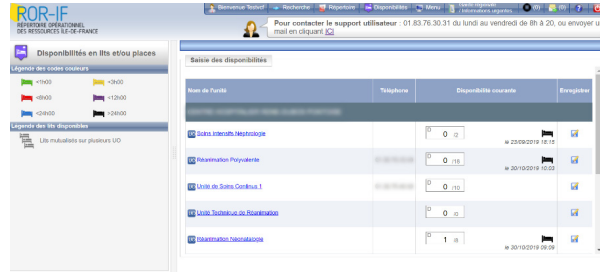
ROR-IF
RÉPERTOIRE OPÉRATIONNEL DES RESSOURCES ÎLE-DE-FRANCE

Bienvenue TestvO Recherche Répertoire Disponibilités Menu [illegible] (0) (0)

Pour contacter le support utilisateur : 01.83.76.30.31 du lundi au vendredi de 8h à 20, ou envoyer un mail en cliquant ICI

Disponibilités en lits et/ou places

Légende des codes couleurs
<1h00
<3h00
<6h00
<12h00
<24h00
>24h00

Légende des lits disponibles
Lits mutualisés sur plusieurs UO

Saisie des disponibilités

| Nom de l'unité | Téléphone | Disponibilité courante | Enregistrer |
|---|---|---|---|
| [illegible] | | | |
| Soins Intensifs Néphrologie | | 0 /2 le 23/09/2019 16:15 | |
| Réanimation Polyvalente | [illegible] | 0 /16 le 30/10/2019 10:03 | |
| Unité de Soins Continus 1 | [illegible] | 0 /10 | |
| Unité Technique de Réanimation | | 0 /10 | |
| Réanimation Néonatologie | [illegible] | 1 /8 le 30/10/2019 09:09 | |